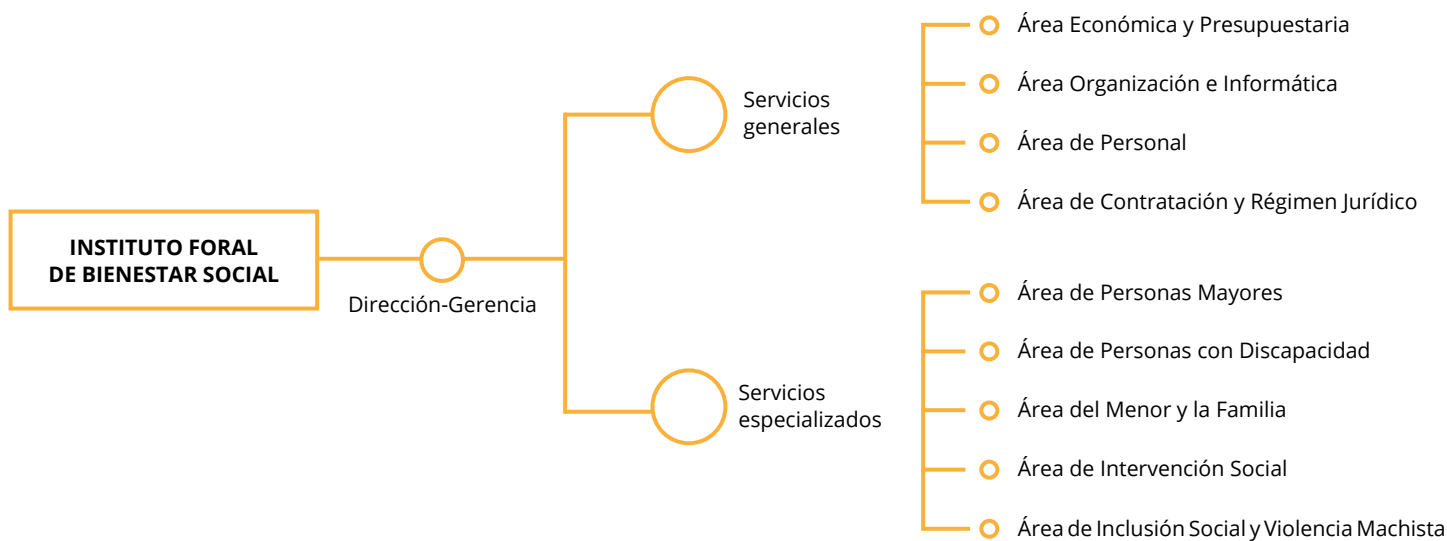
INSTITUTO FORAL DE BIENESTAR SOCIAL

Dirección-Gerencia

Servicios generales

Área Económica y Presupuestaria

Área Organización e Informática

Área de Personal

Área de Contratación y Régimen Jurídico

Servicios especializados

Área de Personas Mayores

Área de Personas con Discapacidad

Área del Menor y la Familia

Área de Intervención Social

Área de Inclusión Social y Violencia Machista